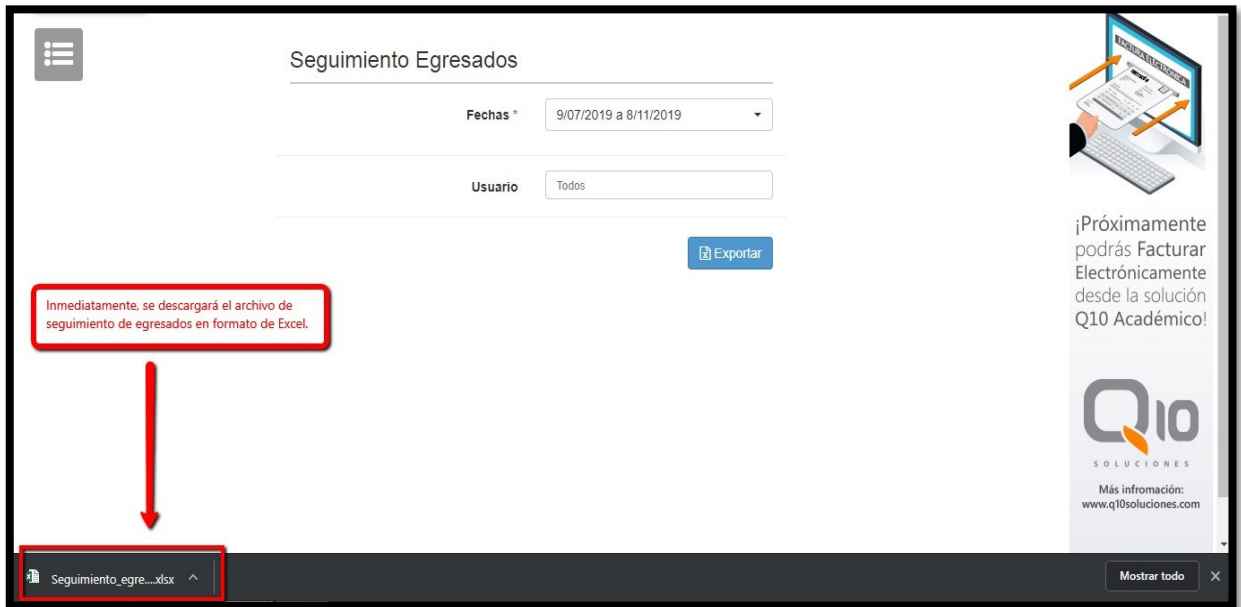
Seguimiento Egresados

Fechas *
9/07/2019 a 8/11/2019

Usuario
Todos

Exportar

Inmediatamente, se descargará el archivo de seguimiento de egresados en formato de Excel.

FACTURA ELECTRÓNICA

¡Próximamente podrás Facturar Electrónicamente desde la solución Q10 Académico!

Q10
SOLUCIONES

Más infromación:
www.q10soluciones.com

Seguimiento_egre....xlsx

Mostrar todo